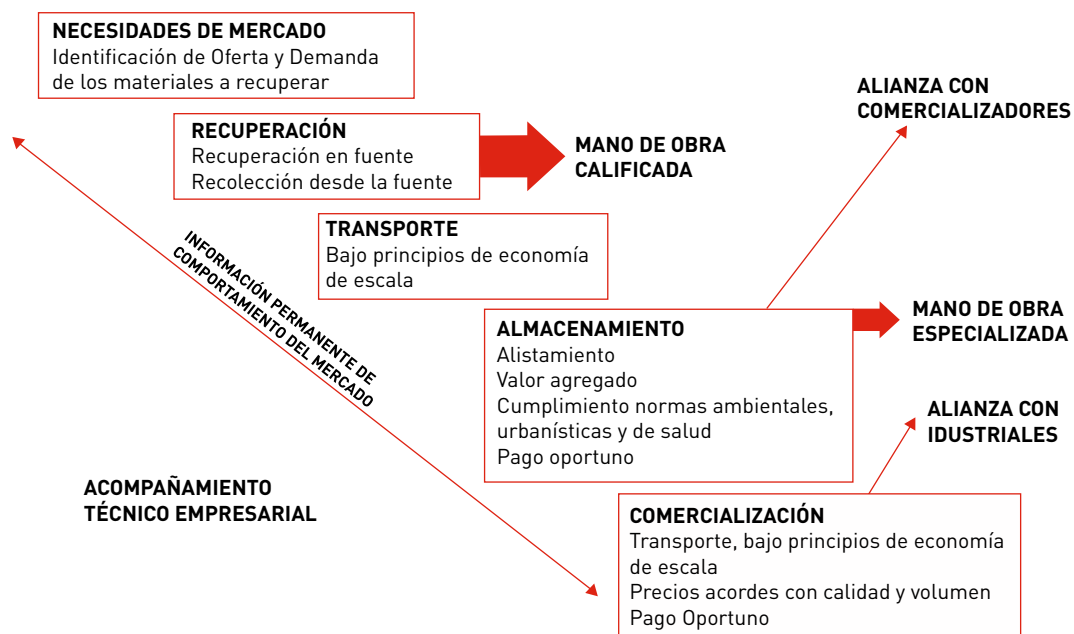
NECESIDADES DE MERCADO
Identificación de Oferta y Demanda de los materiales a recuperar

RECUPERACIÓN
Recuperación en fuente
Recolección desde la fuente

MANO DE OBRA CALIFICADA

ALIANZA CON COMERCIALIZADORES

TRANSPORTE
Bajo principios de economía de escala

INFORMACIÓN PERMANENTE DE COMPORTAMIENTO DEL MERCADO

ALMACENAMIENTO
Alistamiento
Valor agregado
Cumplimiento normas ambientales, urbanísticas y de salud
Pago oportuno

MANO DE OBRA ESPECIALIZADA

ALIANZA CON IDUSTRIALES

ACOMPAÑAMIENTO TÉCNICO EMPRESARIAL

COMERCIALIZACIÓN
Transporte, bajo principios de economía de escala
Precios acordes con calidad y volumen
Pago Oportuno